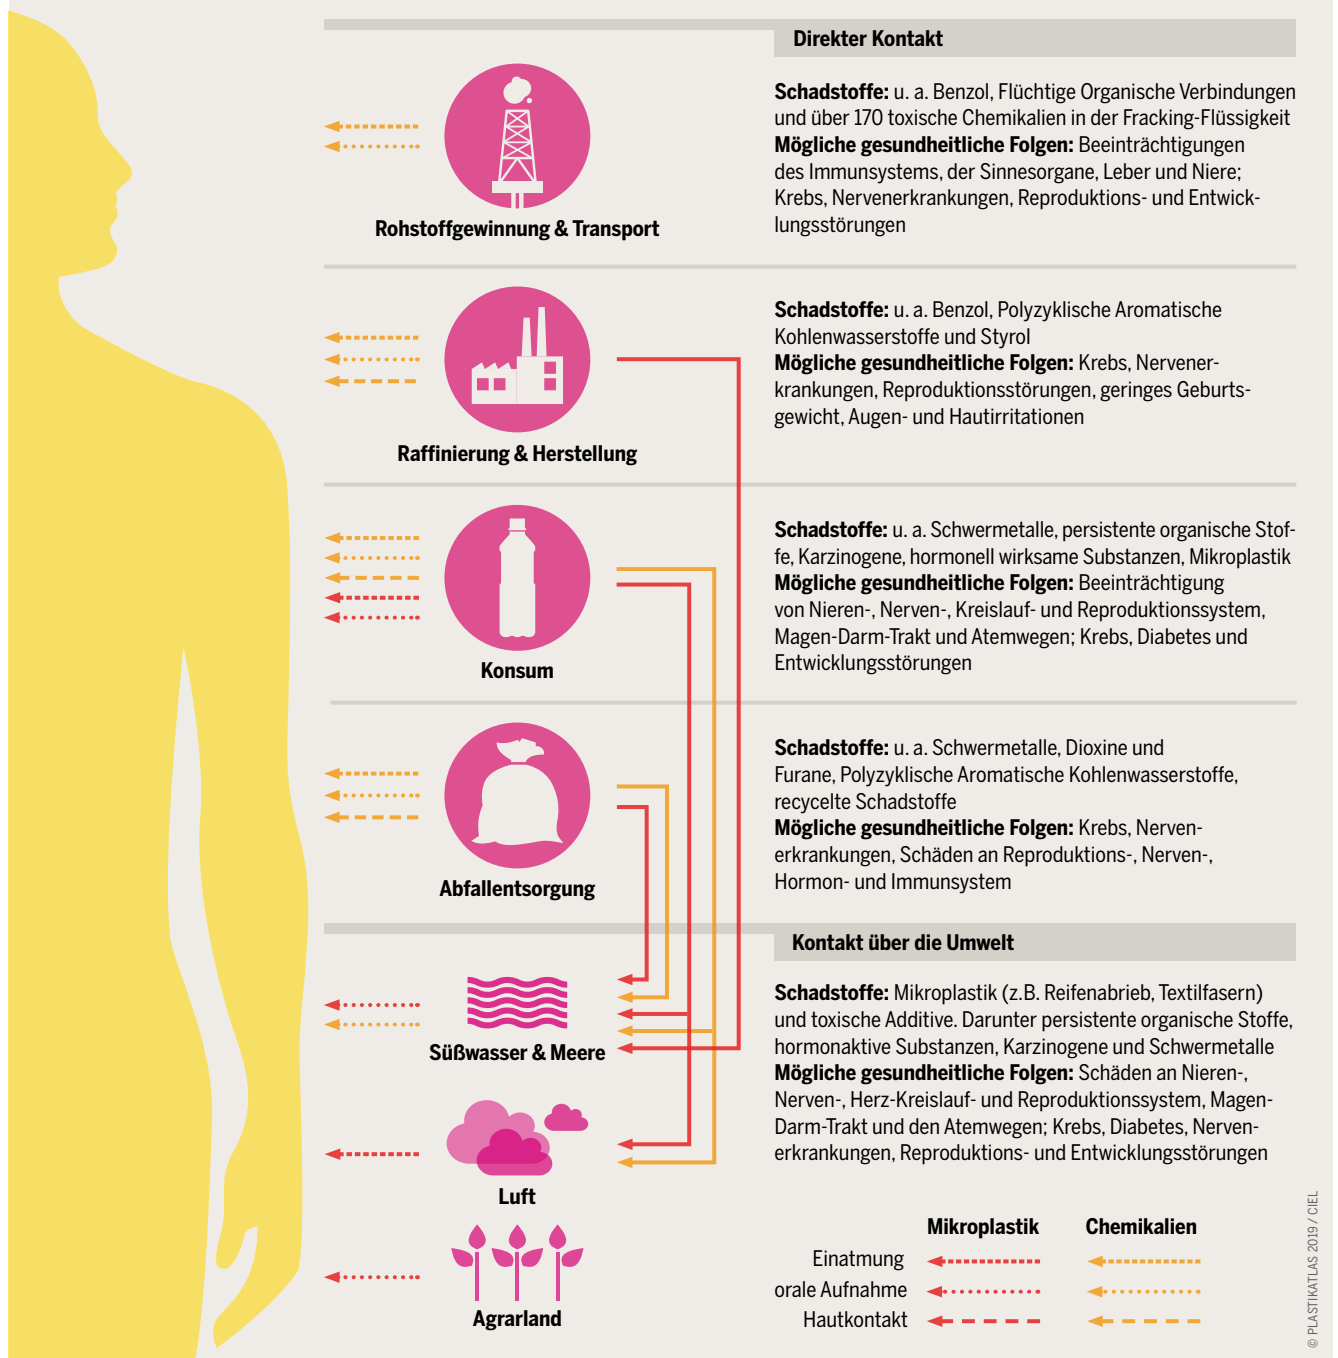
Direkter Kontakt

Rohstoffgewinnung & Transport

**Schadstoffe:** u. a. Benzol, Flüchtige Organische Verbindungen und über 170 toxische Chemikalien in der Fracking-Flüssigkeit
**Mögliche gesundheitliche Folgen:** Beeinträchtigungen des Immunsystems, der Sinnesorgane, Leber und Niere; Krebs, Nervenerkrankungen, Reproduktions- und Entwicklungsstörungen

Raffinierung & Herstellung

**Schadstoffe:** u. a. Benzol, Polyzyklische Aromatische Kohlenwasserstoffe und Styrol
**Mögliche gesundheitliche Folgen:** Krebs, Nervenerkrankungen, Reproduktionsstörungen, geringes Geburtsgewicht, Augen- und Hautirritationen

Konsum

**Schadstoffe:** u. a. Schwermetalle, persistente organische Stoffe, Karzinogene, hormonell wirksame Substanzen, Mikroplastik
**Mögliche gesundheitliche Folgen:** Beeinträchtigung von Nieren-, Nerven-, Kreislauf- und Reproduktionssystem, Magen-Darm-Trakt und Atemwegen; Krebs, Diabetes und Entwicklungsstörungen

Abfallentsorgung

**Schadstoffe:** u. a. Schwermetalle, Dioxine und Furane, Polyzyklische Aromatische Kohlenwasserstoffe, recycelte Schadstoffe
**Mögliche gesundheitliche Folgen:** Krebs, Nervenerkrankungen, Schäden an Reproduktions-, Nerven-, Hormon- und Immunsystem

Kontakt über die Umwelt

Süßwasser & Meere

Luft

Agrarland

**Schadstoffe:** Mikroplastik (z.B. Reifenabrieb, Textilfasern) und toxische Additive. Darunter persistente organische Stoffe, hormonaktive Substanzen, Karzinogene und Schwermetalle
**Mögliche gesundheitliche Folgen:** Schäden an Nieren-, Nerven-, Herz-Kreislauf- und Reproduktionssystem, Magen-Darm-Trakt und den Atemwegen; Krebs, Diabetes, Nervenerkrankungen, Reproduktions- und Entwicklungsstörungen

Mikroplastik Chemikalien
Einatmung
orale Aufnahme
Hautkontakt

© PLASTIKATLAS 2019 / CIEL